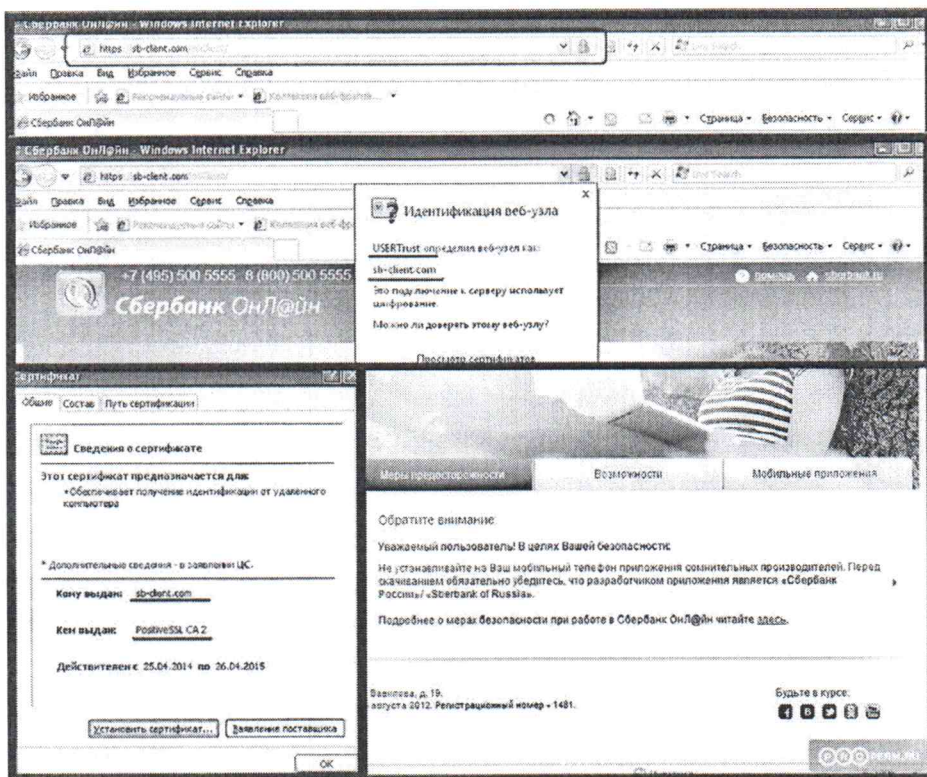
Сбербанк ОнЛ@йн - Windows Internet Explorer
https sb-client.com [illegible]
Файл Правка Вид Избранное Сервис Справка
Избранное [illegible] Коллекция веб-фрагм... ▾
Сбербанк ОнЛ@йн
Страница ▾ Безопасность ▾ Сервис ▾

Сбербанк ОнЛ@йн - Windows Internet Explorer
https sb-client.com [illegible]
Файл Правка Вид Избранное Сервис Справка
Избранное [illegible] Коллекция веб-фр
Сбербанк ОнЛ@йн
Страница ▾ Безопасность ▾ Сервис ▾
+7 (495) 500 5555 8 (800) 500 5555
Сбербанк ОнЛ@йн
помощь sberbank.ru

Идентификация веб-узла
USERTrust определил веб-узел как:
sb-client.com
Это подключение к серверу использует шифрование.
Можно ли доверять этому веб-узлу?
Просмотр сертификатов

Сертификат
Общие Состав Путь сертификации
Сведения о сертификате
Этот сертификат предназначается для:
• Обеспечивает получение идентификации от удаленного компьютера
* Дополнительные сведения - в заявлении ЦС.
Кому выдан: sb-client.com
Кем выдан: PositiveSSL CA 2
Действителен с 25.04.2014 по 26.04.2015
Установить сертификат... Заявление поставщика
OK

Меры предосторожности Возможности Мобильные приложения
Обратите внимание
Уважаемый пользователь! В целях Вашей безопасности:
Не устанавливайте на Ваш мобильный телефон приложения сомнительных производителей. Перед скачиванием обязательно убедитесь, что разработчиком приложения является «Сбербанк России»/ «Sberbank of Russia».
Подробнее о мерах безопасности при работе в Сбербанк ОнЛ@йн читайте здесь.
Вавилова, д. 19.
августа 2012. Регистрационный номер - 1481.
Будьте в курсе:
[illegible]